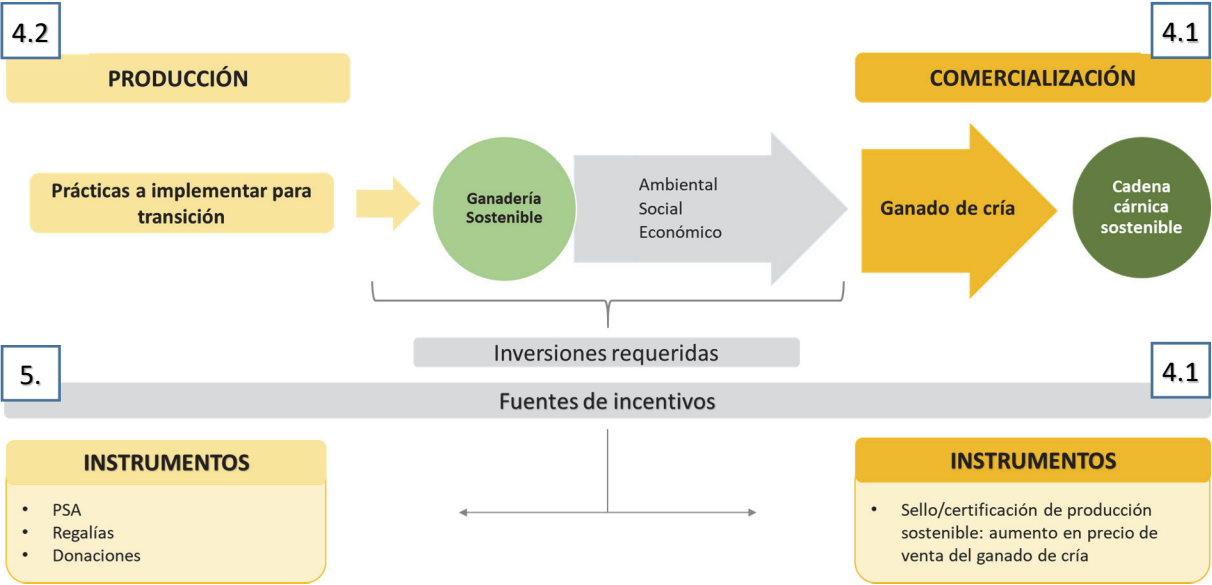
4.2

PRODUCCIÓN

4.1

COMERCIALIZACIÓN

Prácticas a implementar para transición

Ganadería Sostenible

Ambiental
Social
Económico

Ganado de cría

Cadena cárnica sostenible

Inversiones requeridas

5.

4.1

Fuentes de incentivos

INSTRUMENTOS

- PSA
- Regalías
- Donaciones

INSTRUMENTOS

- Sello/certificación de producción sostenible: aumento en precio de venta del ganado de cría